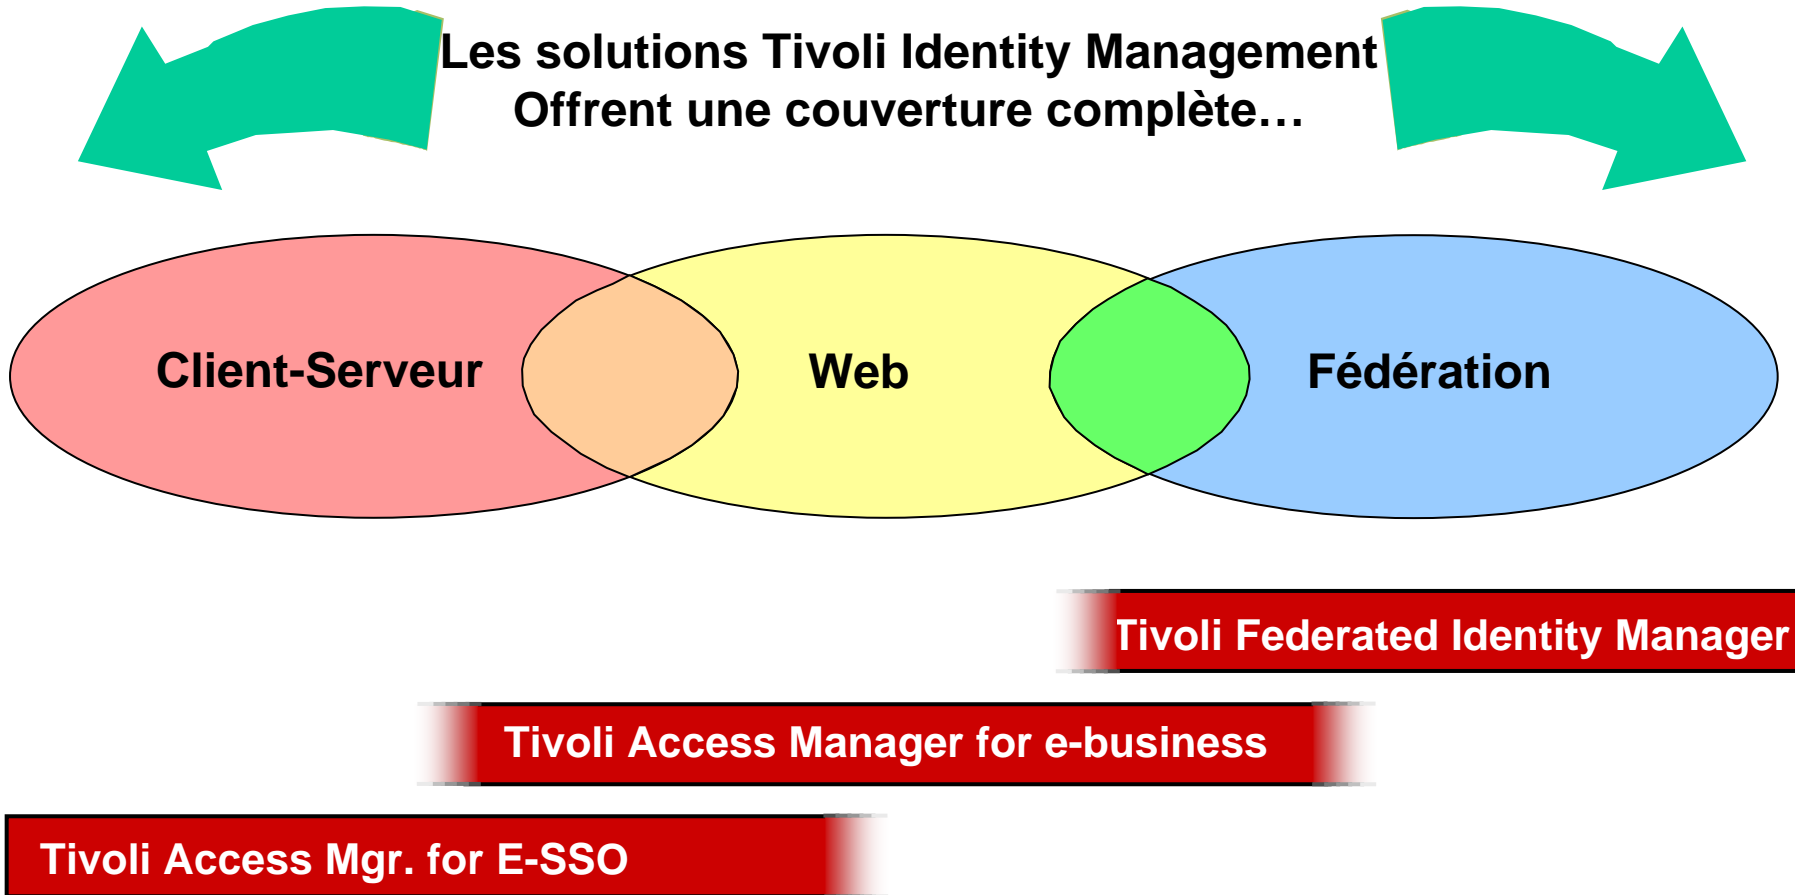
Les solutions Tivoli Identity Management
Offrent une couverture complète…

Client-Serveur

Web

Fédération

Tivoli Federated Identity Manager

Tivoli Access Manager for e-business

Tivoli Access Mgr. for E-SSO